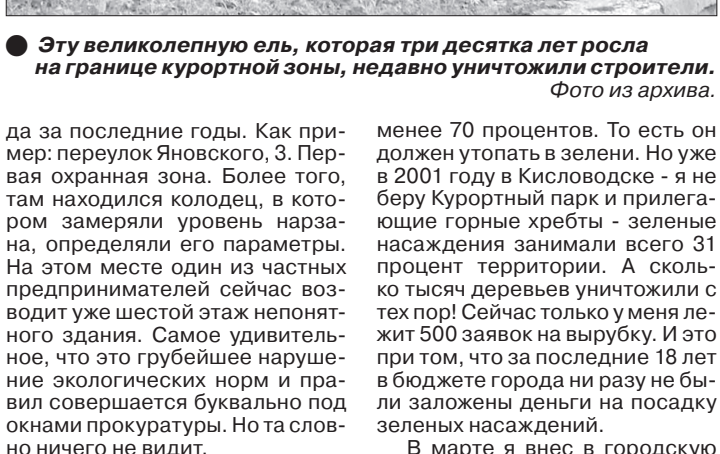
Эту великолепную ель, которая три десятка лет росла на границе курортной зоны, недавно уничтожили строители.

Фото из архива.

да за последние годы. Как пример: переулок Яновского, 3. Первая охранная зона. Более того, там находился колодец, в котором замеряли уровень нарзана, определяли его параметры. На этом месте один из частных предпринимателей сейчас возводит уже шестой этаж непонятного здания. Самое удивительное, что это грубейшее нарушение экологических норм и правил совершается буквально под окнами прокуратуры. Но та словно ничего не видит.

менее 70 процентов. То есть он должен утопать в зелени. Но уже в 2001 году в Кисловодске - я не беру Курортный парк и прилегающие горные хребты - зеленые насаждения занимали всего 31 процент территории. А сколько тысяч деревьев уничтожили с тех пор! Сейчас только у меня лежит 500 заявок на вырубку. И это при том, что за последние 18 лет в бюджете города ни разу не были заложены деньги на посадку зеленых насаждений.

В марте я внес в городскую